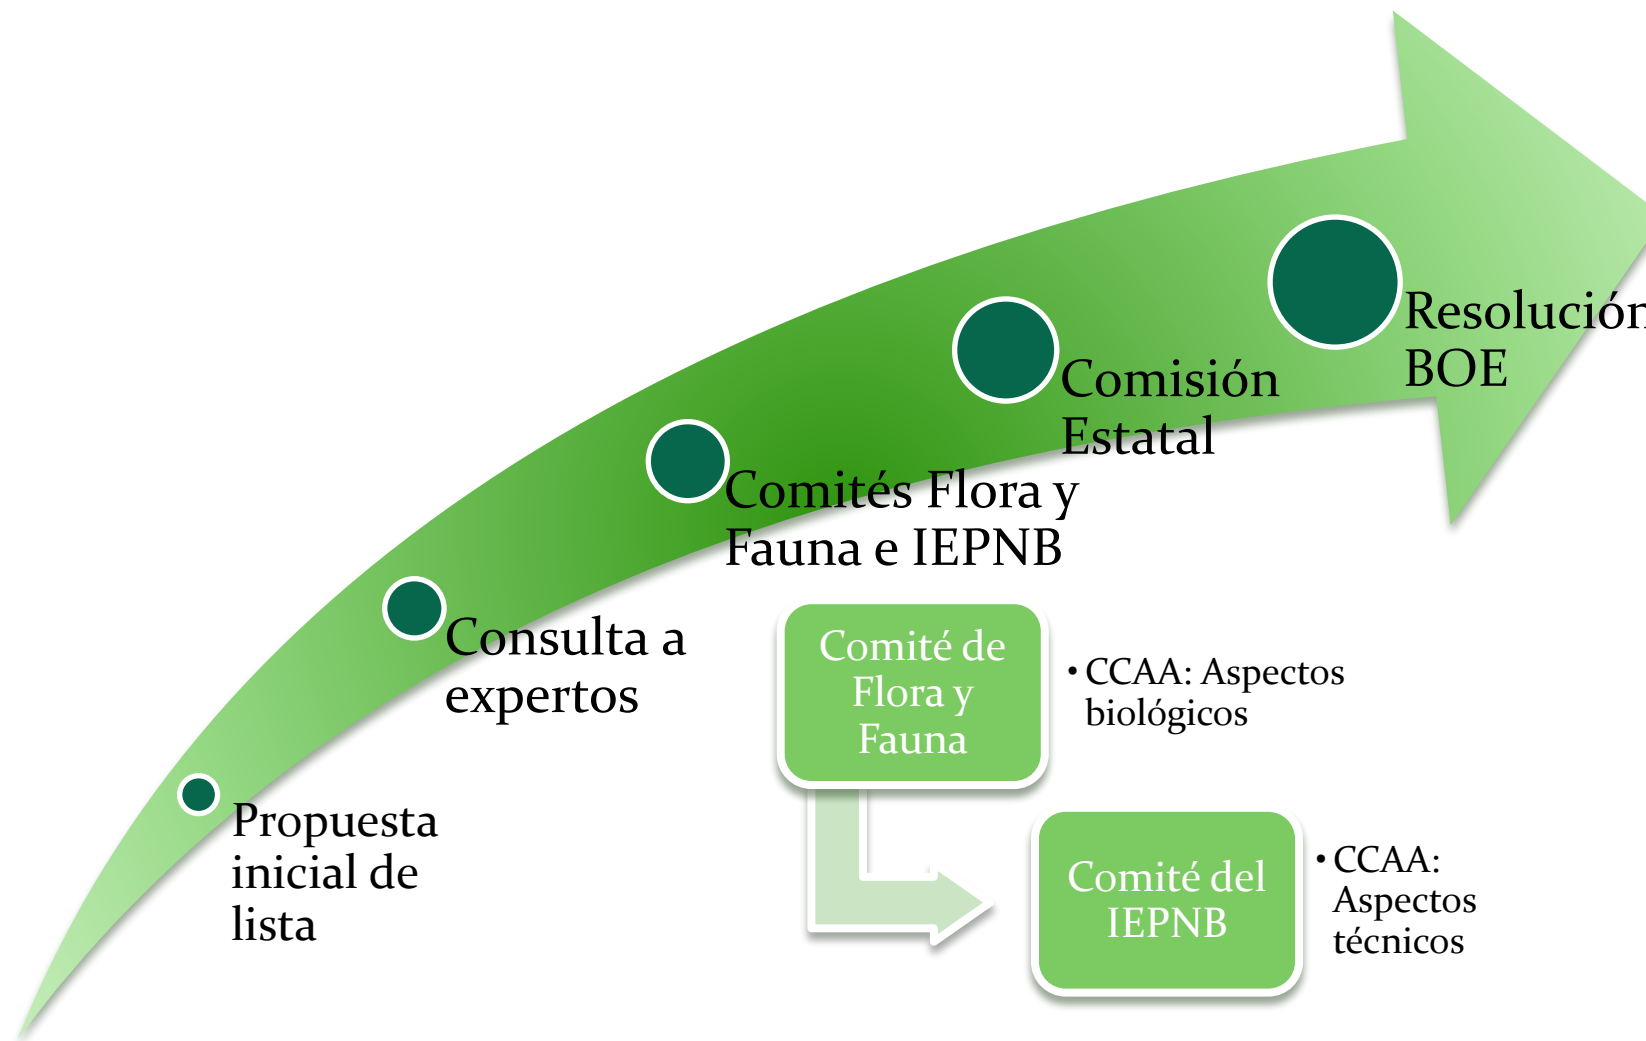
Propuesta inicial de lista

Consulta a expertos

Comités Flora y Fauna e IEPNB

Comisión Estatal

Resolución BOE

Comité de Flora y Fauna

• CCAA: Aspectos biológicos

Comité del IEPNB

• CCAA: Aspectos técnicos